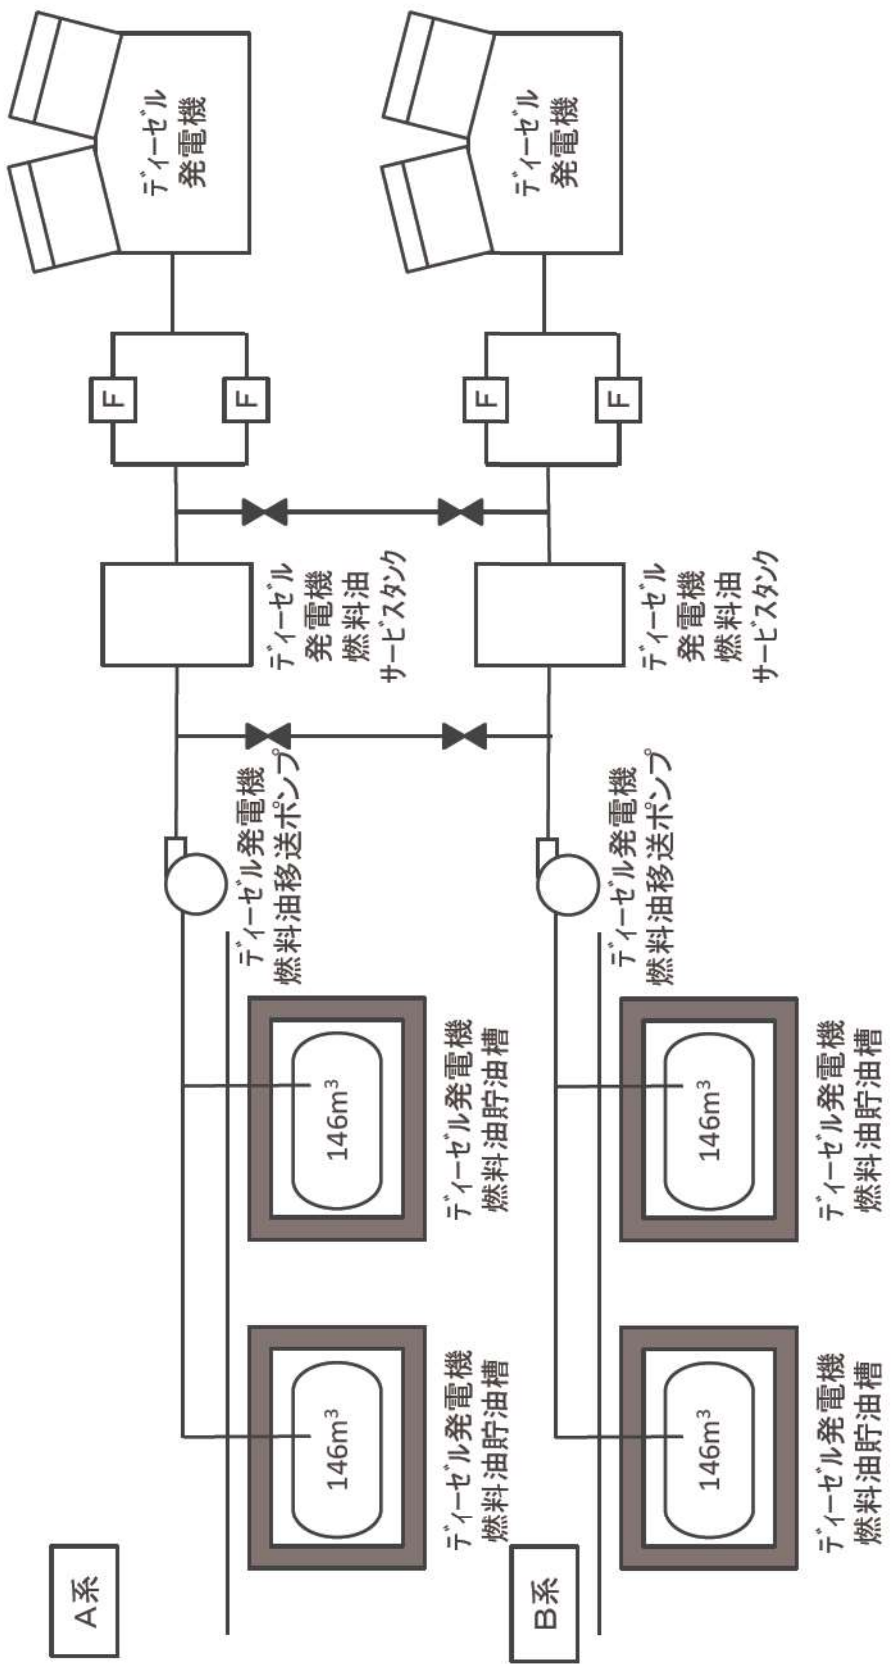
A系

$146m^3$

ディーゼル発電機
燃料油貯油槽

$146m^3$

ディーゼル発電機
燃料油貯油槽

ディーゼル発電機
燃料油移送ポンプ

ディーゼル
発電機
燃料油
サービスタンク

F

F

ディーゼル
発電機

B系

$146m^3$

ディーゼル発電機
燃料油貯油槽

$146m^3$

ディーゼル発電機
燃料油貯油槽

ディーゼル発電機
燃料油移送ポンプ

ディーゼル
発電機
燃料油
サービスタンク

F

F

ディーゼル
発電機